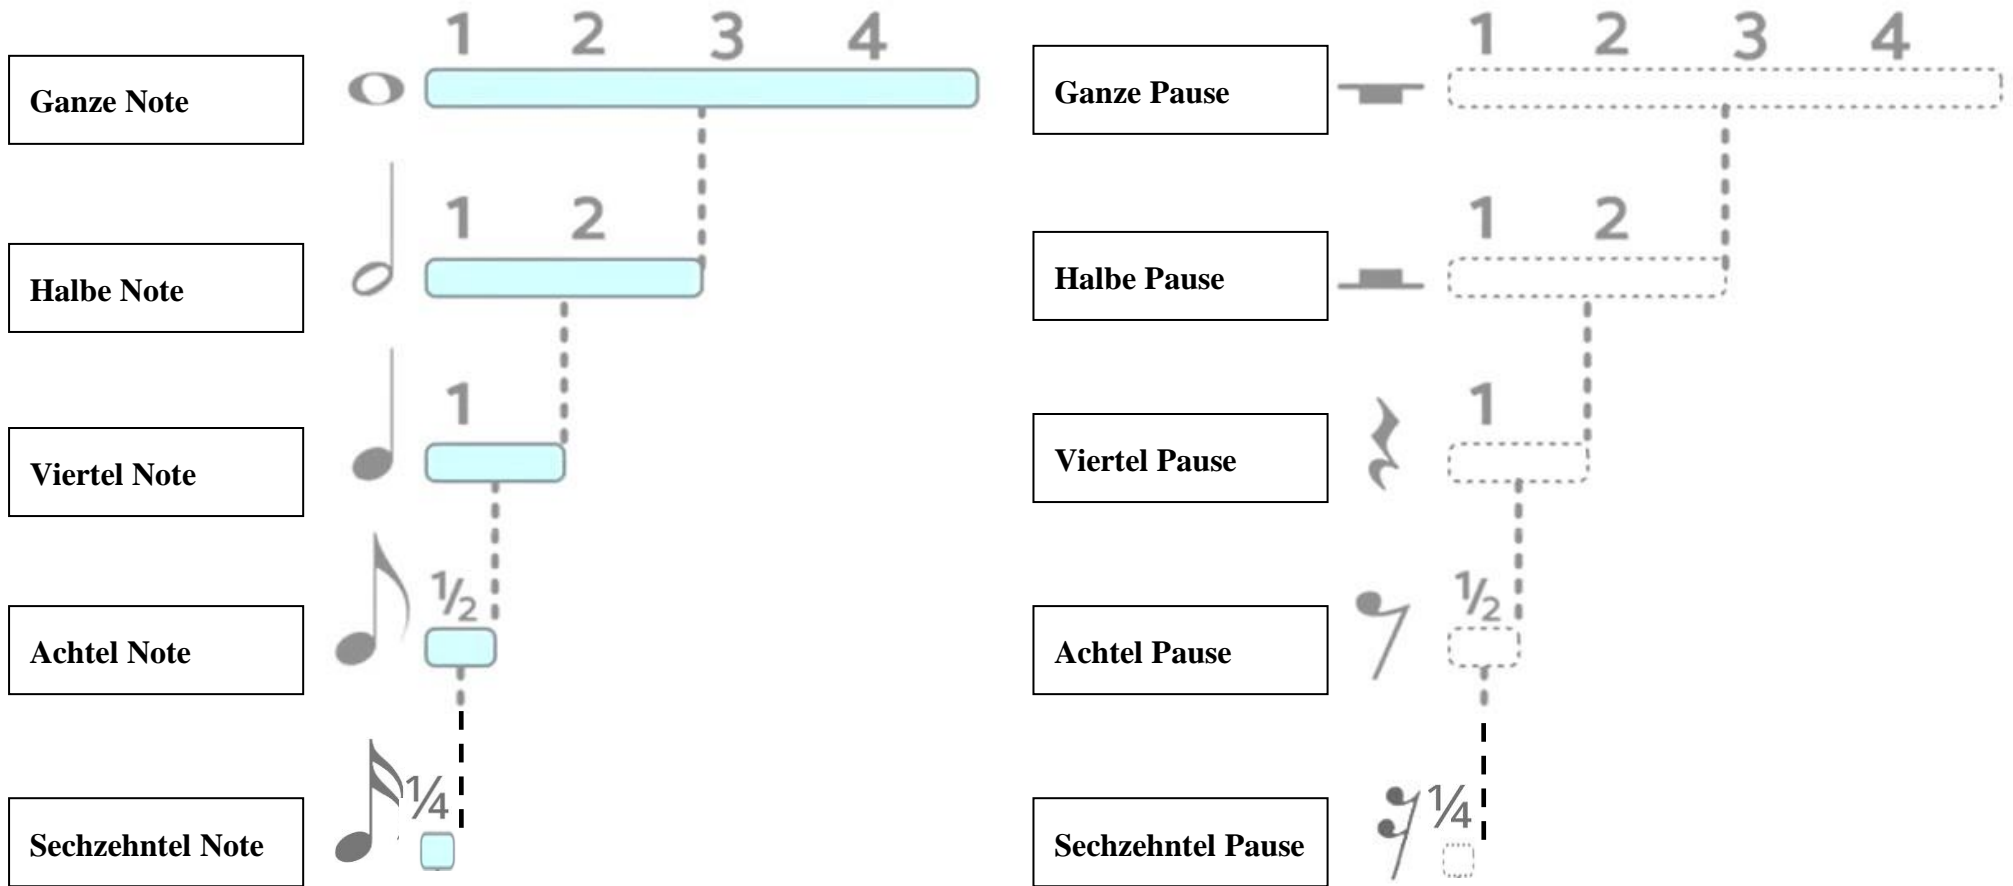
Ganze Note

1 2 3 4

Halbe Note

1 2

Viertel Note

1

Achtel Note

$\frac{1}{2}$

Sechzehntel Note

$\frac{1}{4}$

Ganze Pause

1 2 3 4

Halbe Pause

1 2

Viertel Pause

1

Achtel Pause

$\frac{1}{2}$

Sechzehntel Pause

$\frac{1}{4}$